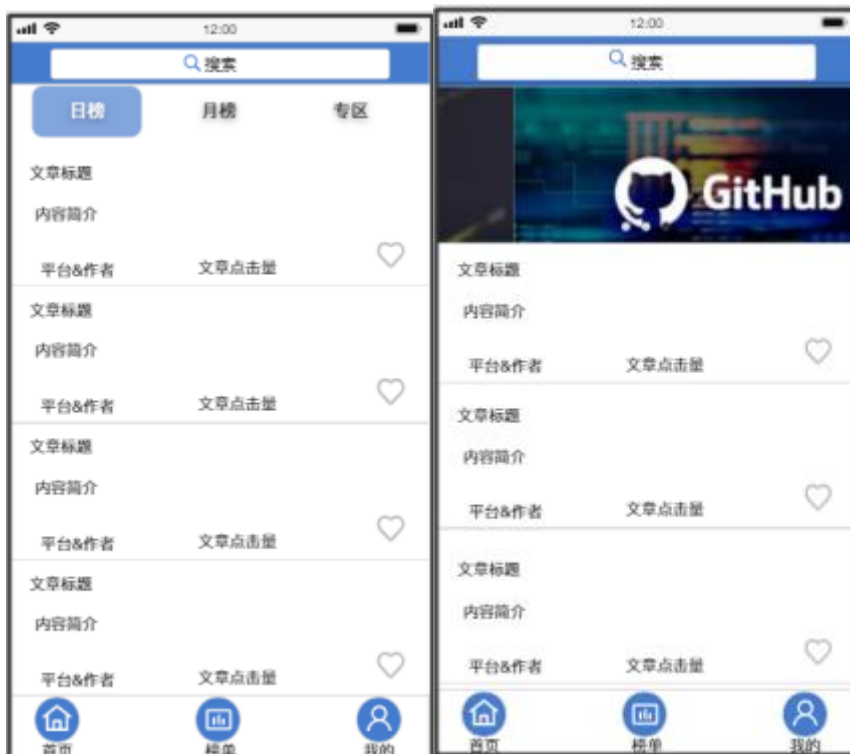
12:00

搜索

日榜

月榜

专区

文章标题

内容简介

平台&作者

文章点击量

文章标题

内容简介

平台&作者

文章点击量

文章标题

内容简介

平台&作者

文章点击量

文章标题

内容简介

平台&作者

文章点击量

首页

榜单

我的

12:00

搜索

GitHub

文章标题

内容简介

平台&作者

文章点击量

文章标题

内容简介

平台&作者

文章点击量

文章标题

内容简介

平台&作者

文章点击量

首页

榜单

我的